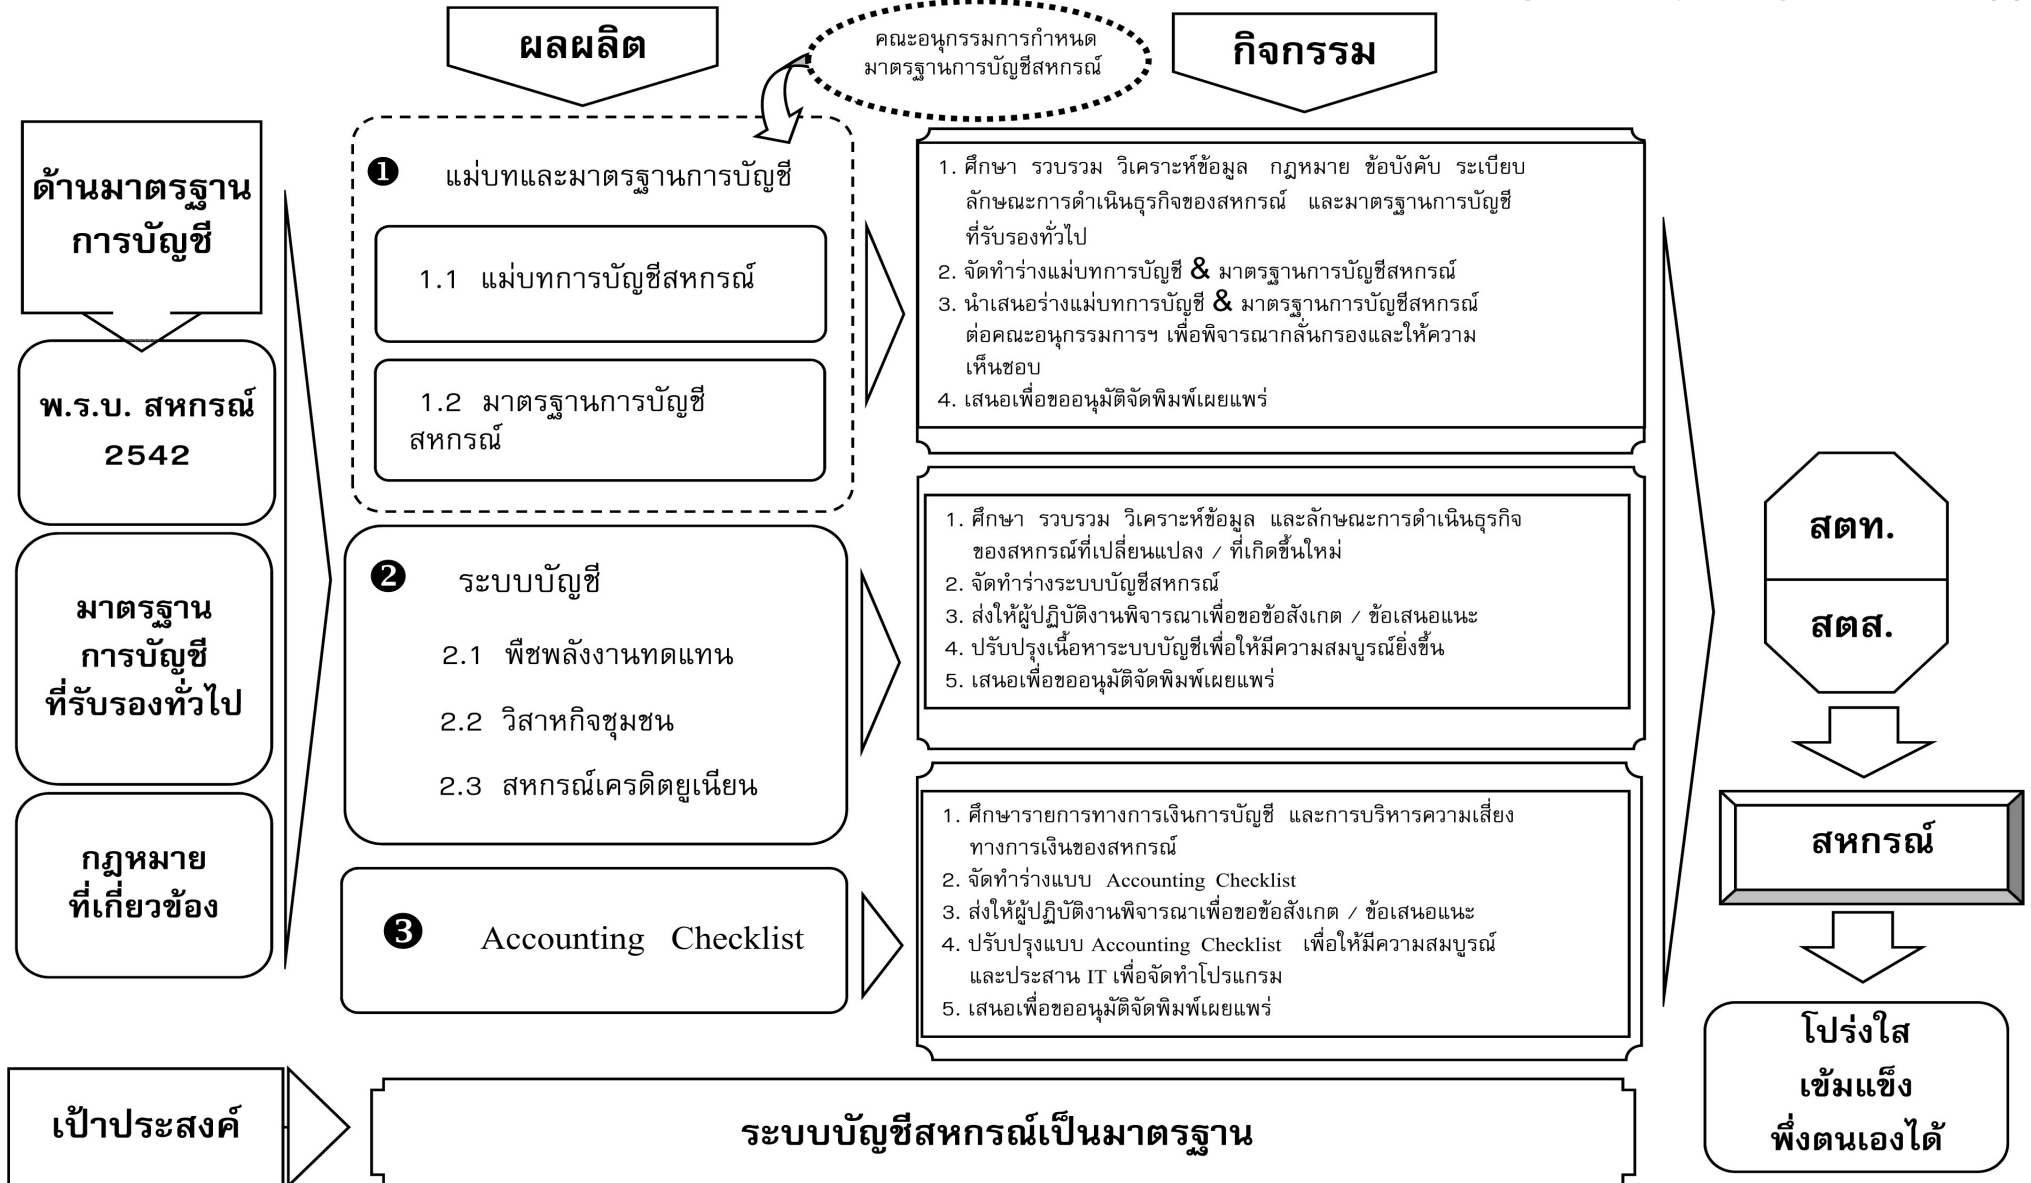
ผลผลิต

คณะอนุกรรมการกำหนด มาตรฐานการบัญชีสหกรณ์

กิจกรรม

ด้านมาตรฐาน การบัญชี

พ.ร.บ. สหกรณ์ 2542

มาตรฐาน การบัญชี ที่รับรองทั่วไป

กฎหมาย ที่เกี่ยวข้อง

❶ แม่บทและมาตรฐานการบัญชี

1.1 แม่บทการบัญชีสหกรณ์

1.2 มาตรฐานการบัญชี สหกรณ์

1. ศึกษา รวบรวม วิเคราะห์ข้อมูล กฎหมาย ข้อบังคับ ระเบียบ ลักษณะการดำเนินธุรกิจของสหกรณ์ และมาตรฐานการบัญชี ที่รับรองทั่วไป
2. จัดทำร่างแม่บทการบัญชี & มาตรฐานการบัญชีสหกรณ์
3. นำเสนอร่างแม่บทการบัญชี & มาตรฐานการบัญชีสหกรณ์ ต่อคณะอนุกรรมการฯ เพื่อพิจารณากลั่นกรองและให้ความเห็นชอบ
4. เสนอเพื่อขออนุมัติจัดพิมพ์เผยแพร่

❷ ระบบบัญชี

2.1 พืชพลังงานทดแทน

2.2 วิสาหกิจชุมชน

2.3 สหกรณ์เครดิตยูเนียน

1. ศึกษา รวบรวม วิเคราะห์ข้อมูล และลักษณะการดำเนินธุรกิจ ของสหกรณ์ที่เปลี่ยนแปลง / ที่เกิดขึ้นใหม่
2. จัดทำร่างระบบบัญชีสหกรณ์
3. ส่งให้ผู้ปฏิบัติงานพิจารณาเพื่อขอข้อสังเกต / ข้อเสนอแนะ
4. ปรับปรุงเนื้อหาระบบบัญชีเพื่อให้มีความสมบูรณ์ยิ่งขึ้น
5. เสนอเพื่อขออนุมัติจัดพิมพ์เผยแพร่

❸ Accounting Checklist

1. ศึกษารายการทางการเงินการบัญชี และการบริหารความเสี่ยง ทางการเงินของสหกรณ์
2. จัดทำร่างแบบ Accounting Checklist
3. ส่งให้ผู้ปฏิบัติงานพิจารณาเพื่อขอข้อสังเกต / ข้อเสนอแนะ
4. ปรับปรุงแบบ Accounting Checklist เพื่อให้มีความสมบูรณ์ และประสาน IT เพื่อจัดทำโปรแกรม
5. เสนอเพื่อขออนุมัติจัดพิมพ์เผยแพร่

สตท.

สตส.

สหกรณ์

โปร่งใส เข้มแข็ง พึ่งตนเองได้

เป้าประสงค์

ระบบบัญชีสหกรณ์เป็นมาตรฐาน